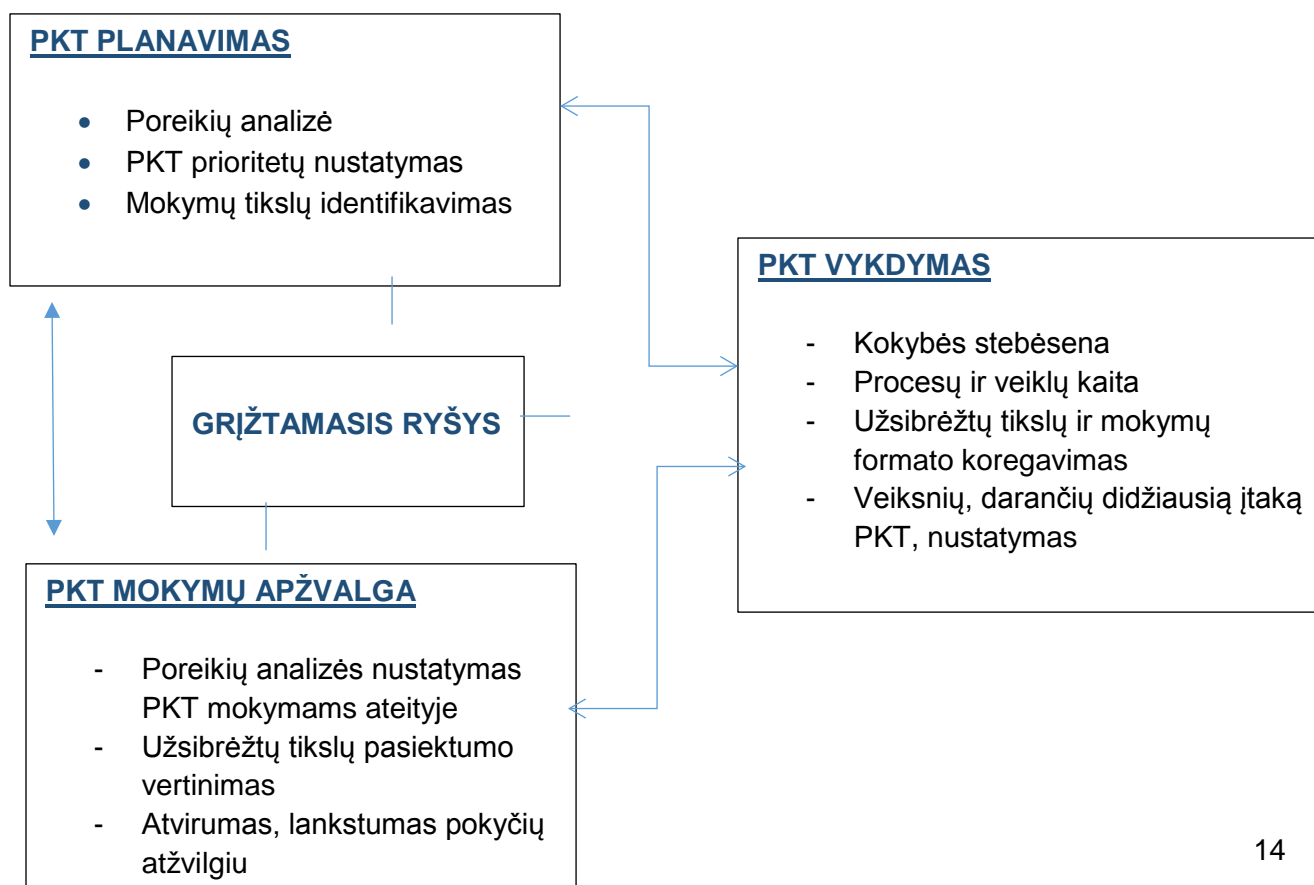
PKT PLANAVIMAS

- Poreikių analizė
- PKT prioritetų nustatymas
- Mokymų tikslų identifikavimas

PKT VYKDYMAS

- Kokybės stebėsena
- Procesų ir veiklų kaita
- Užsibrėžtų tikslų ir mokymų formato koregavimas
- Veiksnių, darančių didžiausią įtaką PKT, nustatymas

GRĮŽTAMASIS RYŠYS

PKT MOKYMŲ APŽVALGA

- Poreikių analizės nustatymas PKT mokymams ateityje
- Užsibrėžtų tikslų pasiektumo vertinimas
- Atvirumas, lankstumas pokyčių atžvilgiu

14